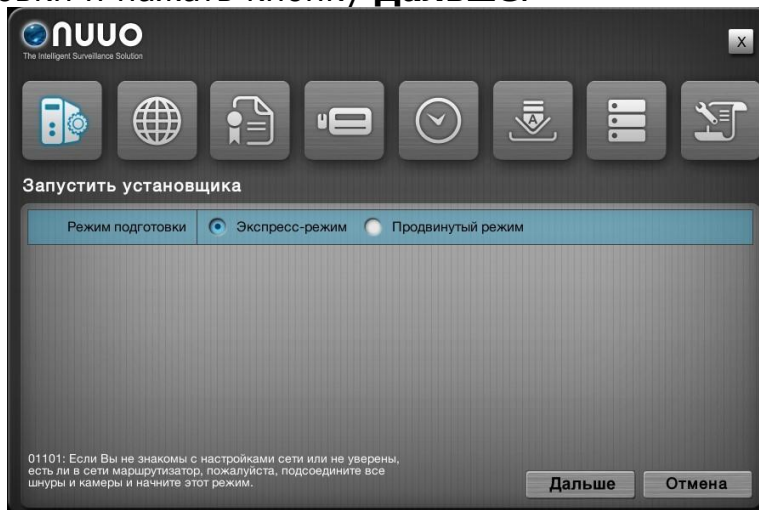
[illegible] **Дальше**.

NUUO
The Intelligent Surveillance Solution

X

Запустить установщика

Режим подготовки | Экспресс-режим | Продвинутый режим

01101: Если Вы не знакомы с настройками сети или не уверены, есть ли в сети маршрутизатор, пожалуйста, подсоедините все шнуры и камеры и начните этот режим.

Дальше

Отмена